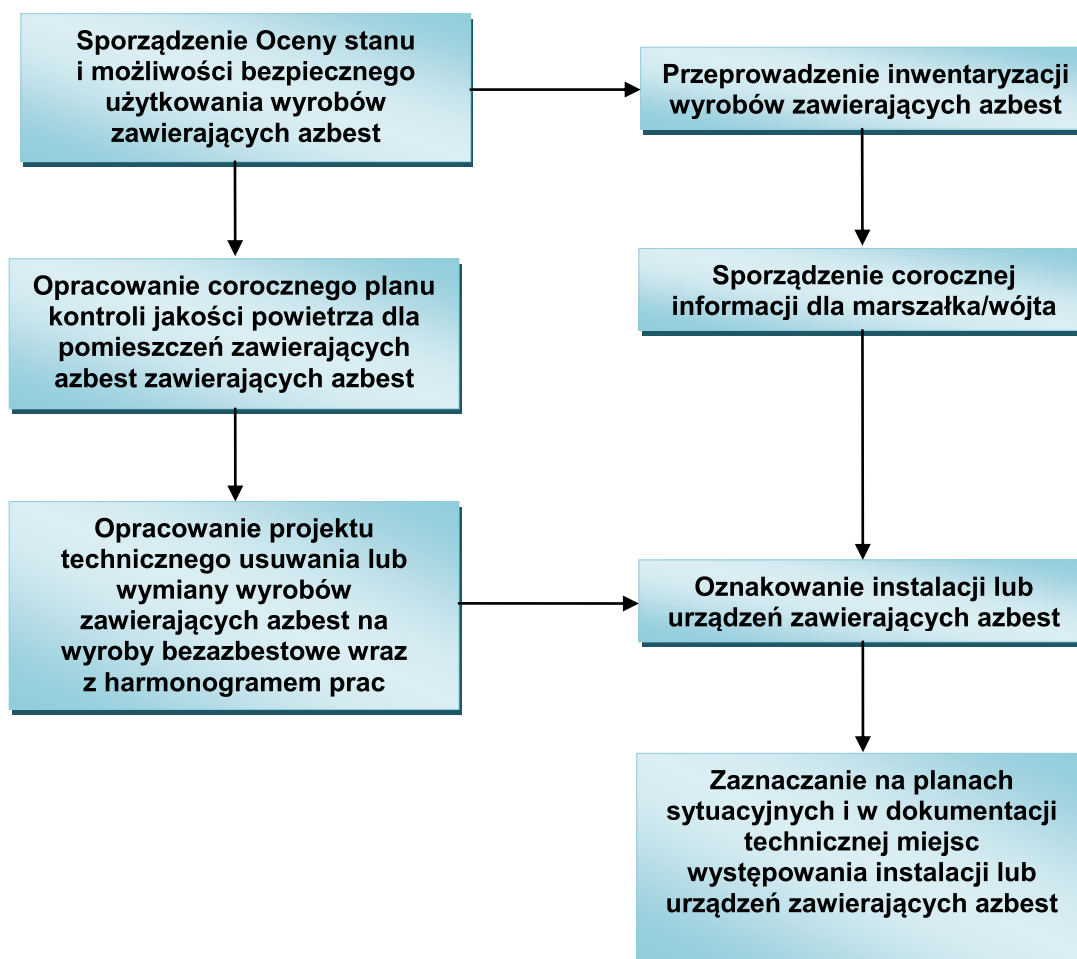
Sporządzenie Oceny stanu i możliwości bezpiecznego użytkowania wyrobów zawierających azbest

Przeprowadzenie inwentaryzacji wyrobów zawierających azbest

Opracowanie corocznego planu kontroli jakości powietrza dla pomieszczeń zawierających azbest zawierających azbest

Sporządzenie corocznej informacji dla marszałka/wójta

Opracowanie projektu technicznego usuwania lub wymiany wyrobów zawierających azbest na wyroby bezazbestowe wraz z harmonogramem prac

Oznakowanie instalacji lub urządzeń zawierających azbest

Zaznaczanie na planach sytuacyjnych i w dokumentacji technicznej miejsc występowania instalacji lub urządzeń zawierających azbest